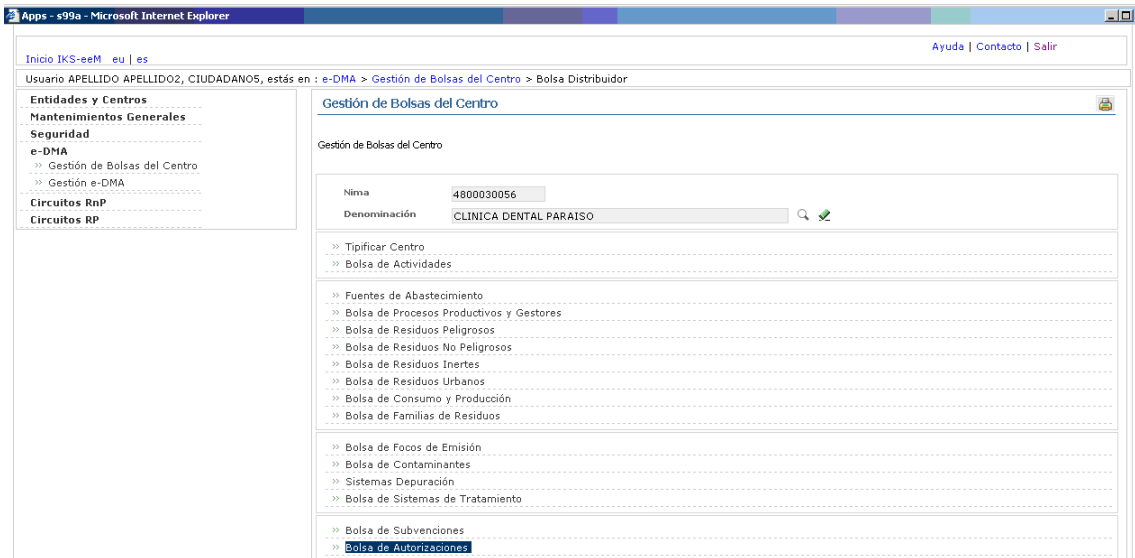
Apps - s99a - Microsoft Internet Explorer

Inicio IKS-eeM eu | es

Ayuda | Contacto | Salir

Usuario APELLIDO APELLIDO2, CIUDADANO5, estás en : e-DMA > Gestión de Bolsas del Centro > Bolsa Distribuidor

Entidades y Centros
Mantenimientos Generales
Seguridad
e-DMA
» Gestión de Bolsas del Centro
» Gestión e-DMA
Circuitos RnP
Circuitos RP

Gestión de Bolsas del Centro

Gestión de Bolsas del Centro

Nima 4800030056
Denominación CLINICA DENTAL PARAISO

» Tipificar Centro
» Bolsa de Actividades

» Fuentes de Abastecimiento
» Bolsa de Procesos Productivos y Gestores
» Bolsa de Residuos Peligrosos
» Bolsa de Residuos No Peligrosos
» Bolsa de Residuos Inertes
» Bolsa de Residuos Urbanos
» Bolsa de Consumo y Producción
» Bolsa de Familias de Residuos

» Bolsa de Focos de Emisión
» Bolsa de Contaminantes
» Sistemas Depuración
» Bolsa de Sistemas de Tratamiento

» Bolsa de Subvenciones
» Bolsa de Autorizaciones